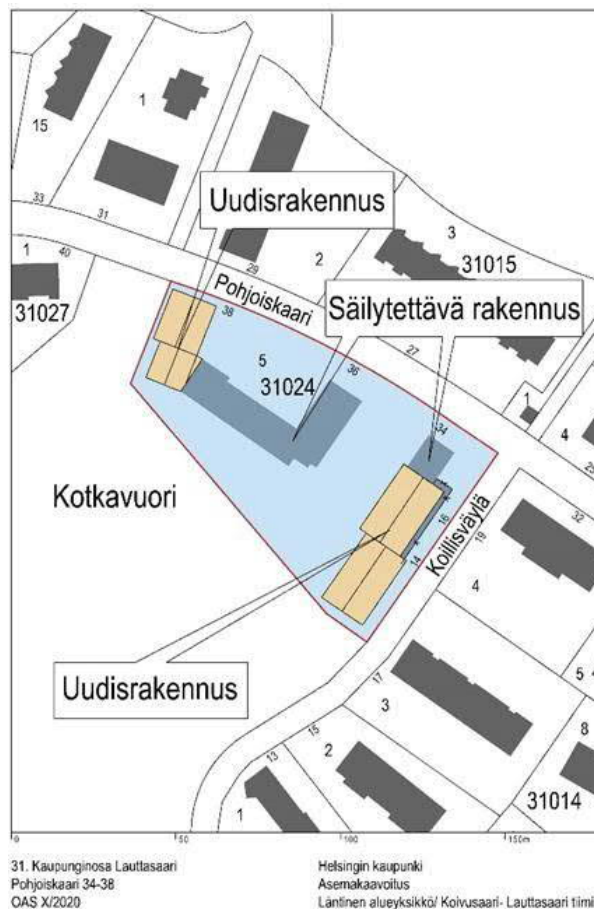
15
1
33
31
Uudisrakennus
1
40
29
2
3
31015
31027
Pohjoiskaari
38
Säilytettävä rakennus
27
5
31024
36
1
4
34
Kotkavuori
32
16
19
14
Koillisväylä
4
Uudisrakennus
17
3
5
15
2
8
13
1
31014
0
50
100
150m

31. Kaupunginosa Lauttasaari
Pohjoiskaari 34-38
OAS X/2020

Helsingin kaupunki
Asemakaavoitus
Läntinen alueyksikkö/ Koivusaari- Lauttasaari tiimi